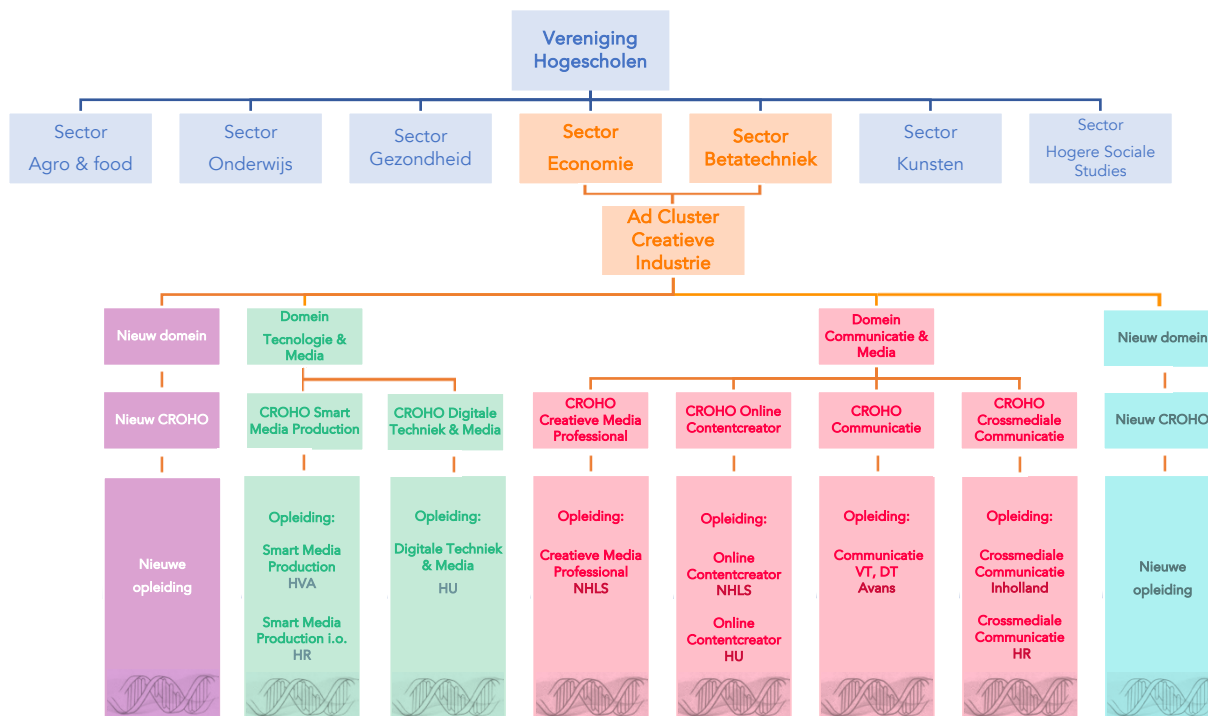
Vereniging Hogescholen

Sector Agro & food

Sector Onderwijs

Sector Gezondheid

Sector Economie

Sector Betatechniek

Sector Kunsten

Sector Hogere Sociale Studies

Ad Cluster Creatieve Industrie

Nieuw domein

Domein Tecnologie & Media

Domein Communicatie & Media

Nieuw domein

Nieuw CROHO

CROHO Smart Media Production

CROHO Digitale Techniek & Media

CROHO Creatieve Media Professional

CROHO Online Contentcreator

CROHO Communicatie

CROHO Crossmediale Communicatie

Nieuw CROHO

Nieuwe opleiding

Opleiding:

Smart Media Production
HVA

Smart Media Production i.o.
HR

Opleiding:

Digitale Techniek & Media
HU

Opleiding:

Creatieve Media Professional
NHLS

Opleiding:

Online Contentcreator
NHLS

Online Contentcreator
HU

Opleiding:

Communicatie
VT, DT
Avans

Opleiding:

Crossmediale Communicatie
Inholland

Crossmediale Communicatie
HR

Nieuwe opleiding